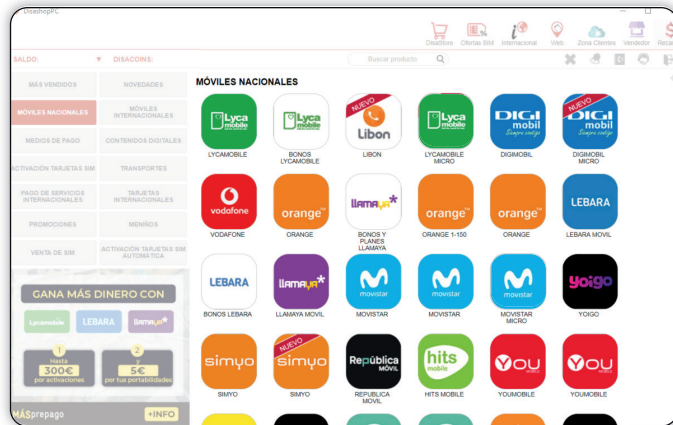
DisashopPC

Disashop  Ofertas BM  Internacional  Web  Zona Clientes  Vendedor  Recar

SALDO:  DISACOINS:  Buscar producto

MÁS VENDIDOS
NOVEDADES
MÓVILES NACIONALES
MÓVILES INTERNACIONALES
MEDIOS DE PAGO
CONTENIDOS DIGITALES
ACTIVACIÓN TARJETAS SIM
TRANSPORTES
PAGO DE SERVICIOS INTERNACIONALES
TARJETAS INTERNACIONALES
PROMOCIONES
MENÍNOS
VENTA DE SIM
ACTIVACIÓN TARJETAS SIM AUTOMÁTICA

GANA MÁS DINERO CON
Lycamobile  LEBARA  llamaya
1 Hasta 300€ por activaciones
2 5€ por tus portabilidades
MÁSprepago  +INFO

MÓVILES NACIONALES

Lyca mobile
LYCAMOBILE
Lyca mobile
BONOS LYCAMOBILE
NUEVO Libon
LIBON
Lyca mobile
LYCAMOBILE MICRO
DIGI mobil
DIGIMOBIL
NUEVO DIGI mobil Siempre contigo
DIGIMOBIL MICRO
vodafone
VODAFONE
orange
ORANGE
llamaya
BONOS Y PLANES LLAMAYA
orange
ORANGE 1-150
orange
ORANGE
LEBARA
LEBARA MOVIL
LEBARA
BONOS LEBARA
llamaya
LLAMAYA MOVIL
movistar
MOVISTAR
movistar
MOVISTAR
movistar
MOVISTAR MICRO
yoigo
YOIGO
simyo
SIMYO
NUEVO simyo
SIMYO
República MÓVIL
REPUBLICA MOVIL
hits mobile
HITS MOBILE
YOU MOBILE
YOUMOBILE
YOU MOBILE
YOUMOBILE